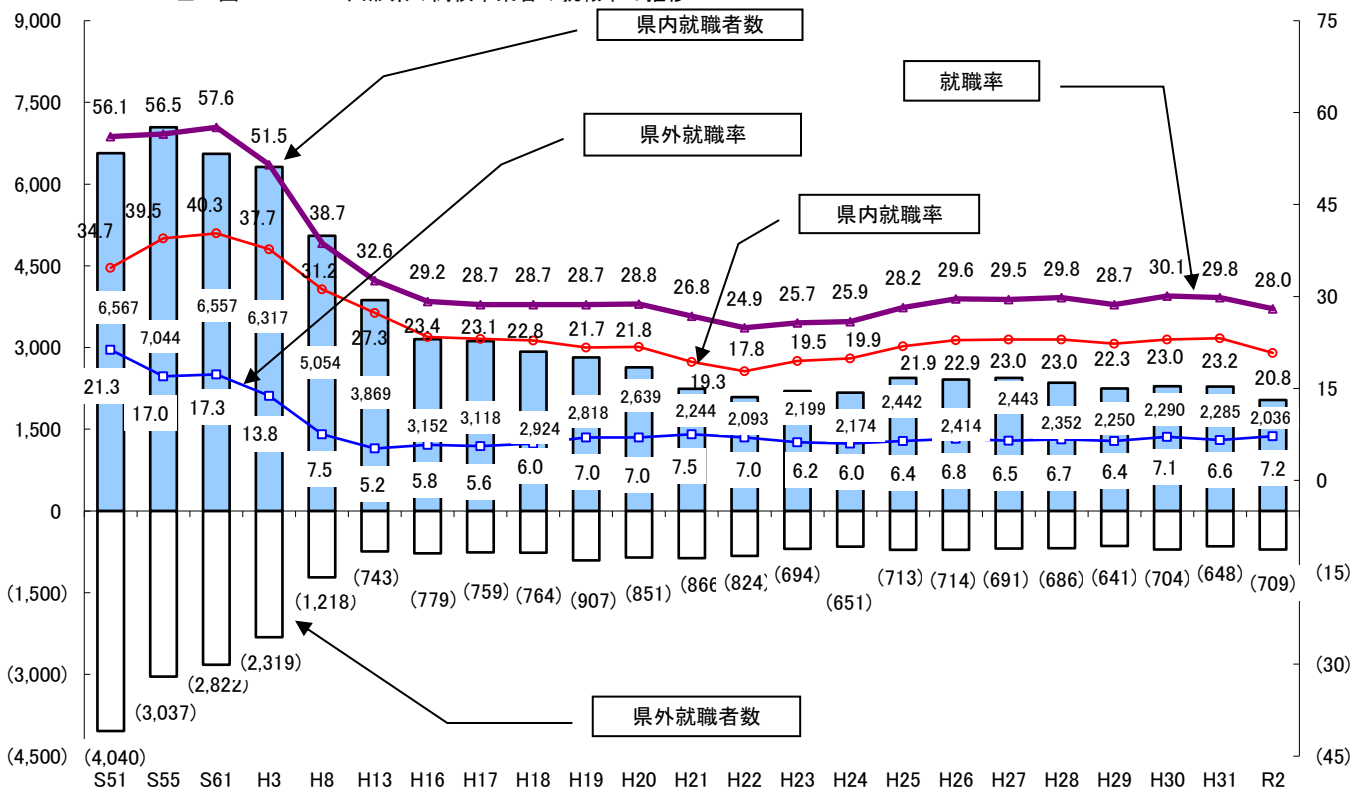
9,000
7,500
6,000
4,500
3,000
1,500
0
(1,500)
(3,000)
(4,500)

75
60
45
30
15
0
(15)
(30)
(45)

県内就職者数
就職率
県外就職率
県内就職率
県外就職者数

| | S51 | S55 | S61 | H3 | H8 | H13 | H16 | H17 | H18 | H19 | H20 | H21 | H22 | H23 | H24 | H25 | H26 | H27 | H28 | H29 | H30 | H31 | R2 |
|---|---|---|---|---|---|---|---|---|---|---|---|---|---|---|---|---|---|---|---|---|---|---|---|
| 就職率 | 56.1 | 56.5 | 57.6 | 51.5 | 38.7 | 32.6 | 29.2 | 28.7 | 28.7 | 28.7 | 28.8 | 26.8 | 24.9 | 25.7 | 25.9 | 28.2 | 29.6 | 29.5 | 29.8 | 28.7 | 30.1 | 29.8 | 28.0 |
| 県内就職率 | 34.7 | 39.5 | 40.3 | 37.7 | 31.2 | 27.3 | 23.4 | 23.1 | 22.8 | 21.7 | 21.8 | 19.3 | 17.8 | 19.5 | 19.9 | 21.9 | 22.9 | 23.0 | 23.0 | 22.3 | 23.0 | 23.2 | 20.8 |
| 県内就職者数 | 6,567 | 7,044 | 6,557 | 6,317 | 5,054 | 3,869 | 3,152 | 3,118 | 2,924 | 2,818 | 2,639 | 2,244 | 2,093 | 2,199 | 2,174 | 2,442 | 2,414 | 2,443 | 2,352 | 2,250 | 2,290 | 2,285 | 2,036 |
| 県外就職率 | 21.3 | 17.0 | 17.3 | 13.8 | 7.5 | 5.2 | 5.8 | 5.6 | 6.0 | 7.0 | 7.0 | 7.5 | 7.0 | 6.2 | 6.0 | 6.4 | 6.8 | 6.5 | 6.7 | 6.4 | 7.1 | 6.6 | 7.2 |
| 県外就職者数 | (4,040) | (3,037) | (2,822) | (2,319) | (1,218) | (743) | (779) | (759) | (764) | (907) | (851) | (866) | (824) | (694) | (651) | (713) | (714) | (691) | (686) | (641) | (704) | (648) | (709) |